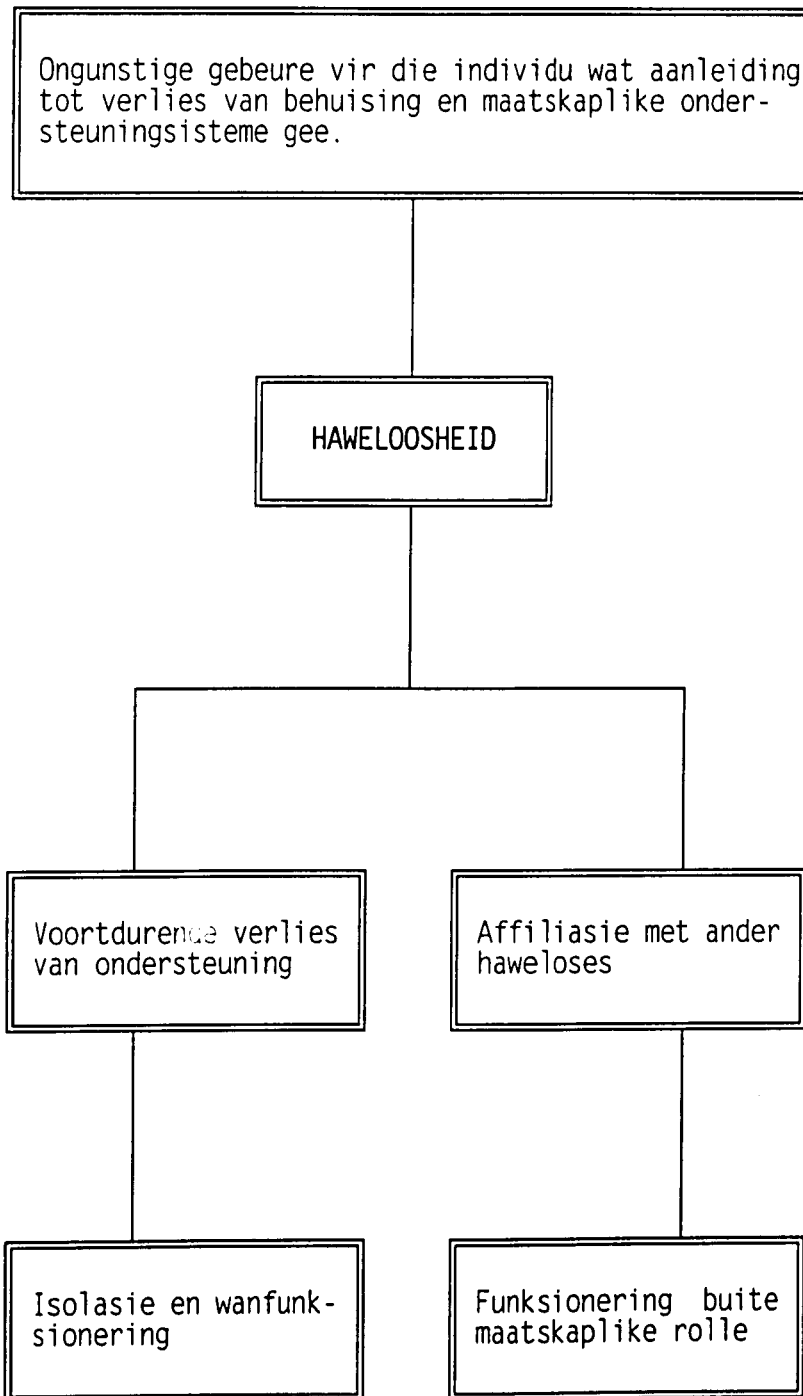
Ongunstige gebeure vir die individu wat aanleiding tot verlies van behuising en maatskaplike ondersteuningsisteme gee.

HAWELOOSHEID

Voortdurende verlies van ondersteuning

Affiliasie met ander haweloses

Isolasie en wanfunksionering

Funksionering buite maatskaplike rolle